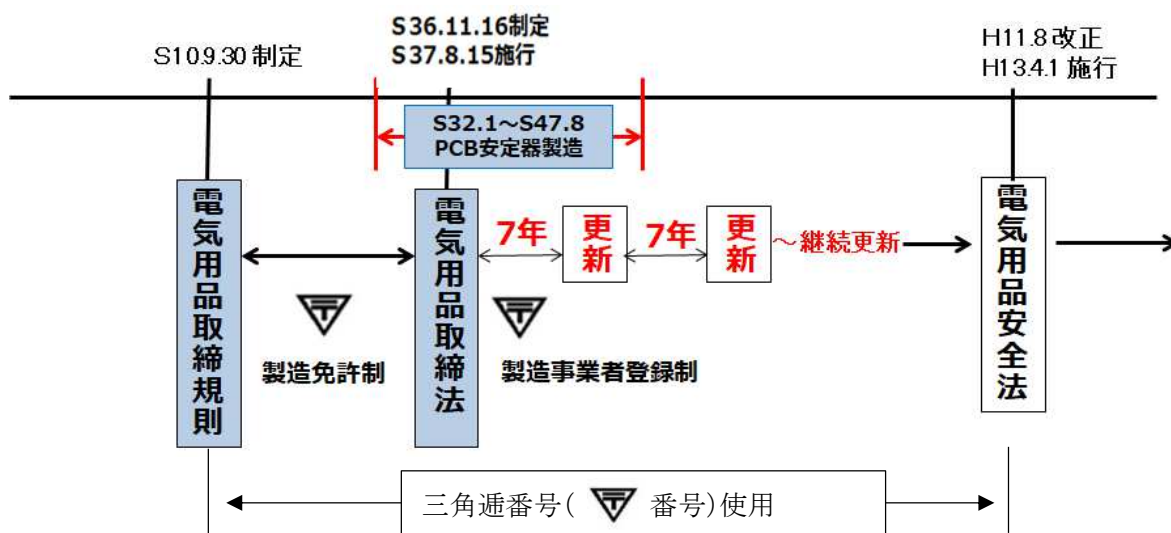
S10.9.30 制定

S36.11.16制定
S37.8.15施行

H11.8 改正
H13.4.1 施行

S32.1～S47.8
PCB安定器製造

電気用品取締規則

電気用品取締法

7年

更新

7年

更新

～継続更新

電気用品安全法

製造免許制

製造事業者登録制

三角逓番号( 番号)使用